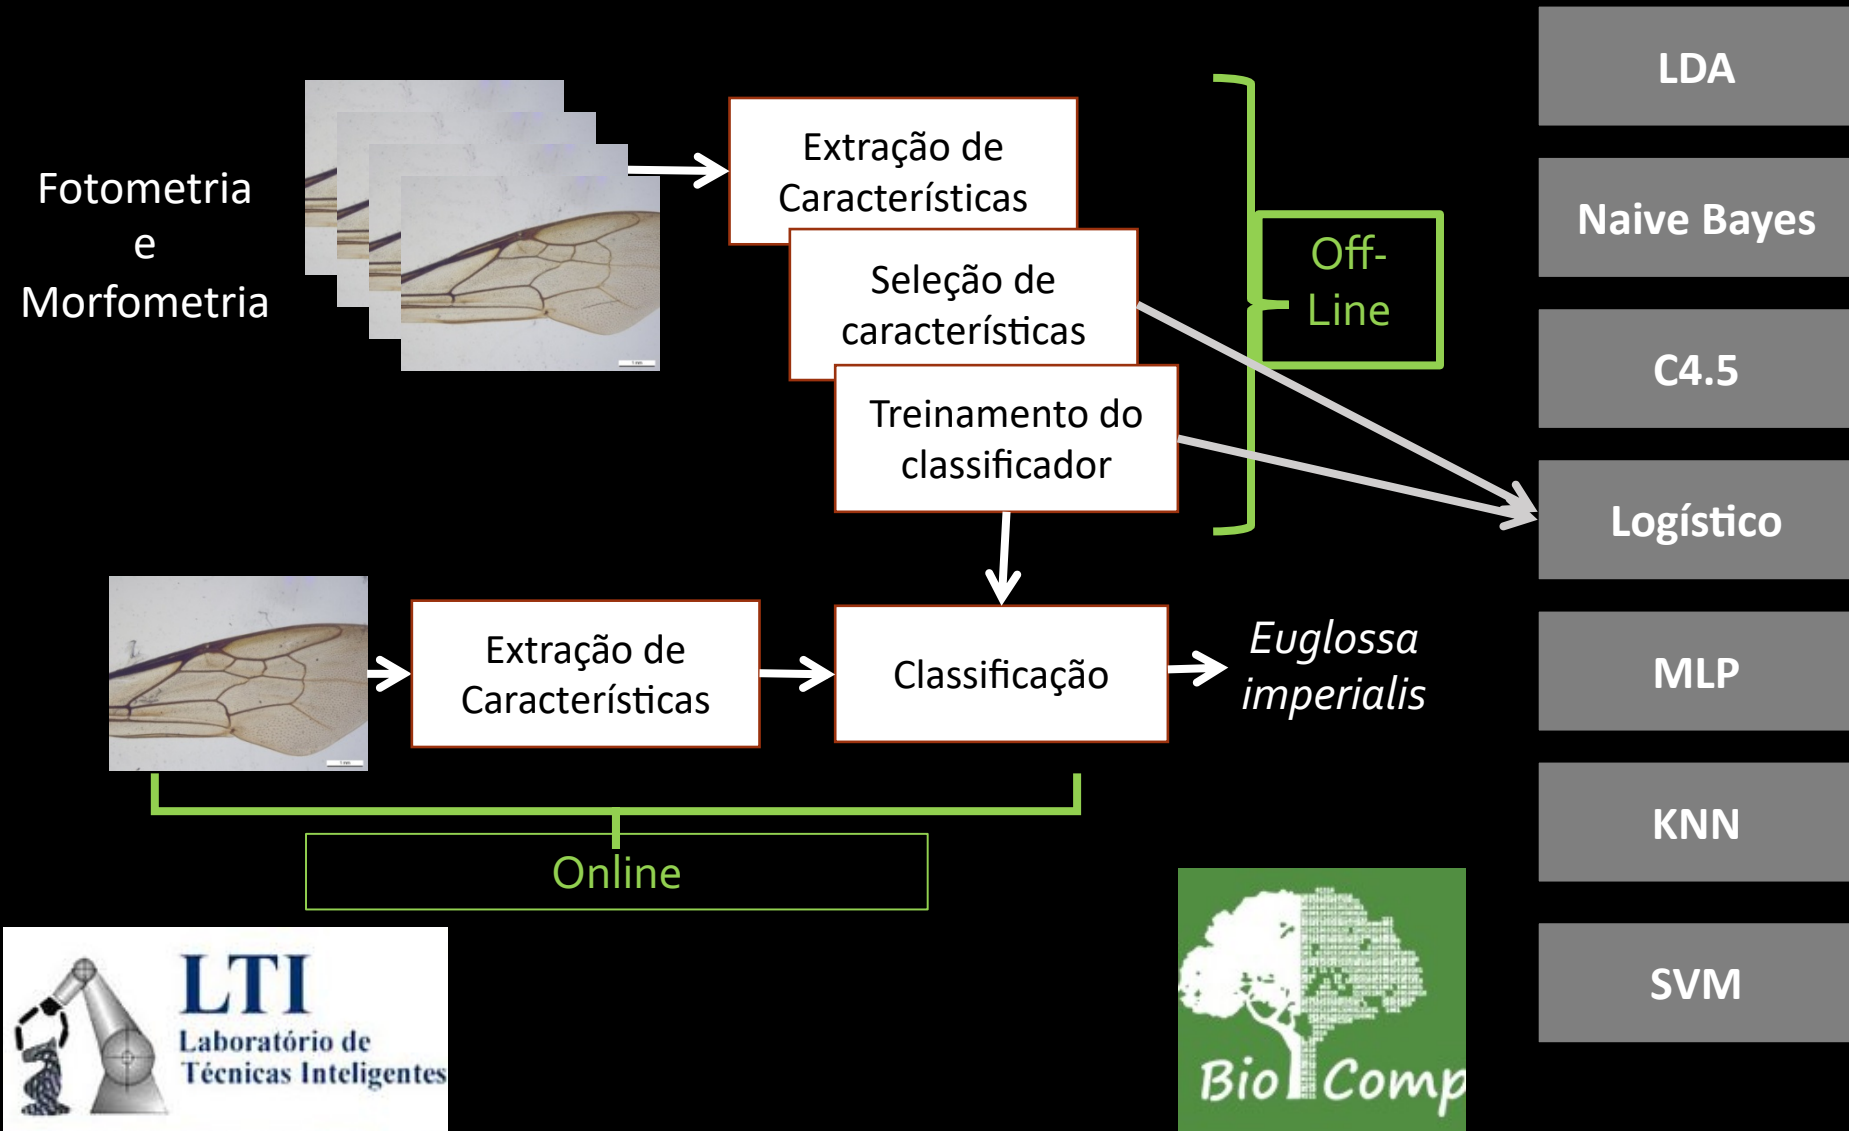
Fotometria e Morfometria

Extração de Características

Seleção de características

Treinamento do classificador

Off-Line

LDA

Naive Bayes

C4.5

Logístico

MLP

KNN

SVM

Extração de Características

Classificação

*Euglossa imperialis*

Online

LTI
Laboratório de Técnicas Inteligentes

Bio Comp